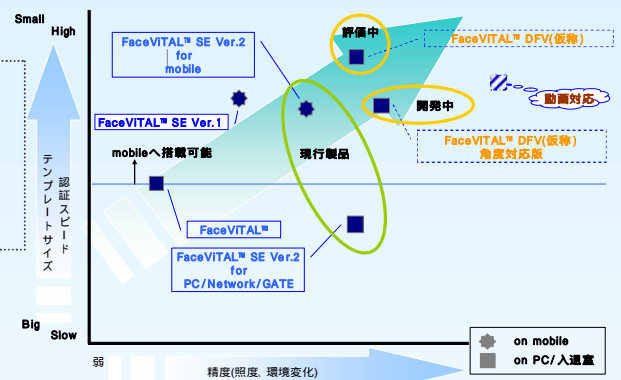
Small
High

Big
Slow

テンプレートサイズ
認証スピード

FaceVITAL™ SE Ver.2 for mobile

評価中

FaceVITAL™ DFV(仮称)

動画対応

開発中

FaceVITAL™ SE Ver.1

FaceVITAL™ DFV(仮称) 角度対応版

mobileへ搭載可能

現行製品

FaceVITAL™

FaceVITAL™ SE Ver.2 for PC/Network/GATE

on mobile
on PC/入退室

弱

精度(照度, 環境変化)